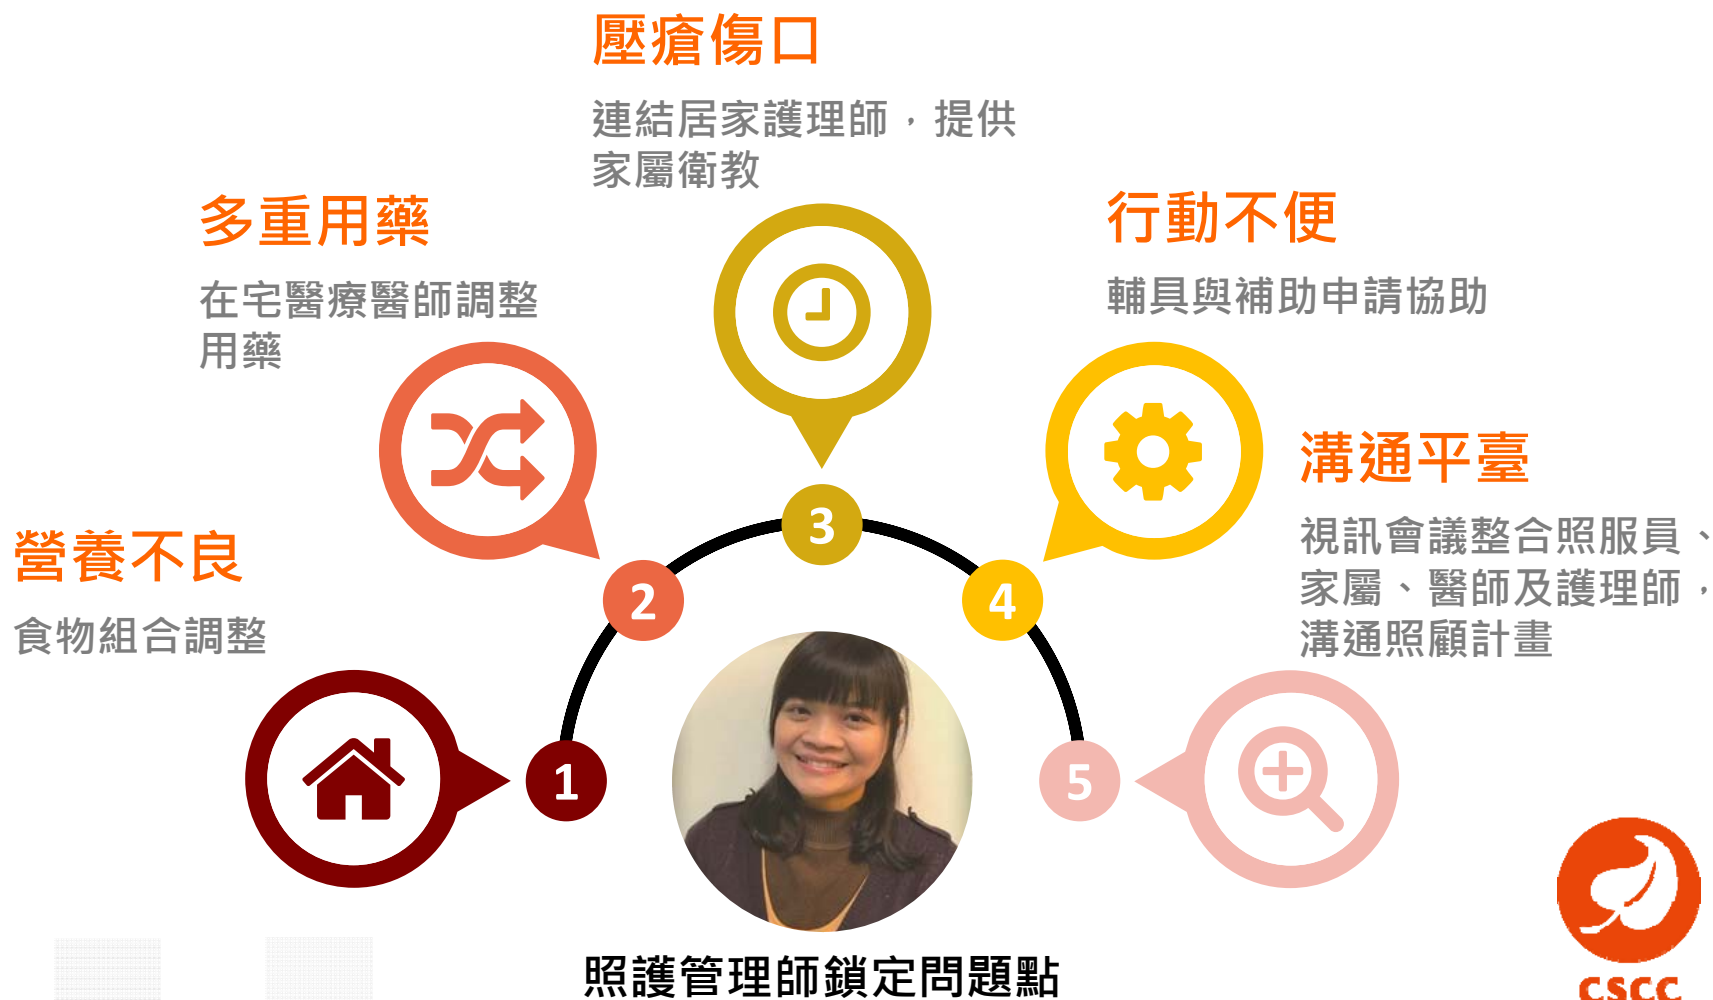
壓瘡傷口

連結居家護理師，提供家屬衛教

多重用藥

在宅醫療醫師調整用藥

行動不便

輔具與補助申請協助

溝通平臺

視訊會議整合照服員、家屬、醫師及護理師，溝通照顧計畫

營養不良

食物組合調整

3

2

4

1

5

照護管理師鎖定問題點

CSCC